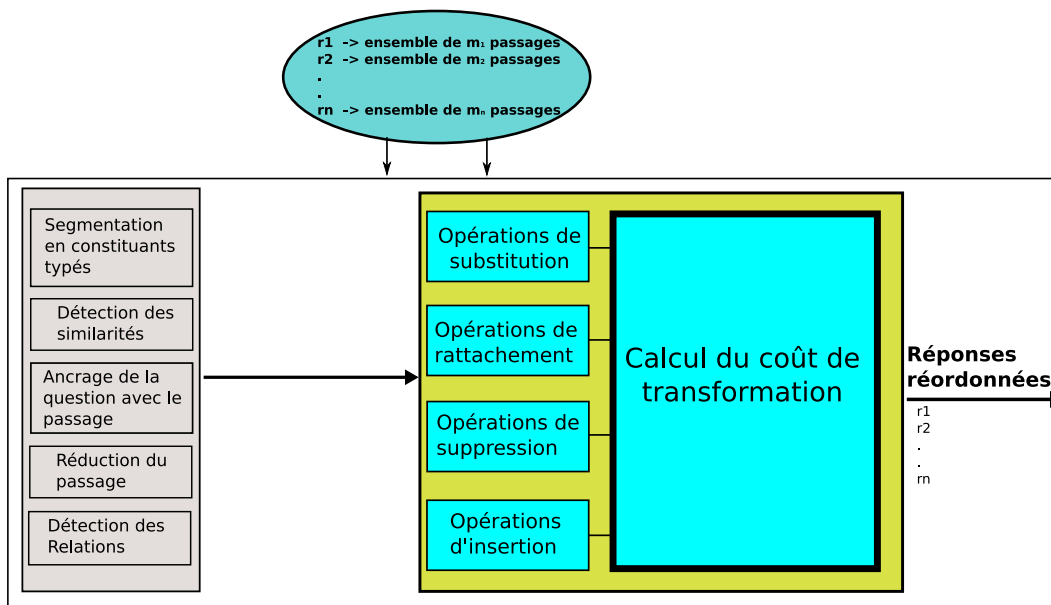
r1 -> ensemble de $m_1$ passages
r2 -> ensemble de $m_2$ passages
.
.
rn -> ensemble de $m_n$ passages

Segmentation en constituants typés

Détection des similarités

Ancrage de la question avec le passage

Réduction du passage

Détection des Relations

Opérations de substitution

Opérations de rattachement

Opérations de suppression

Opérations d'insertion

Calcul du coût de transformation

Réponses réordonnées
r1
r2
.
.
rn